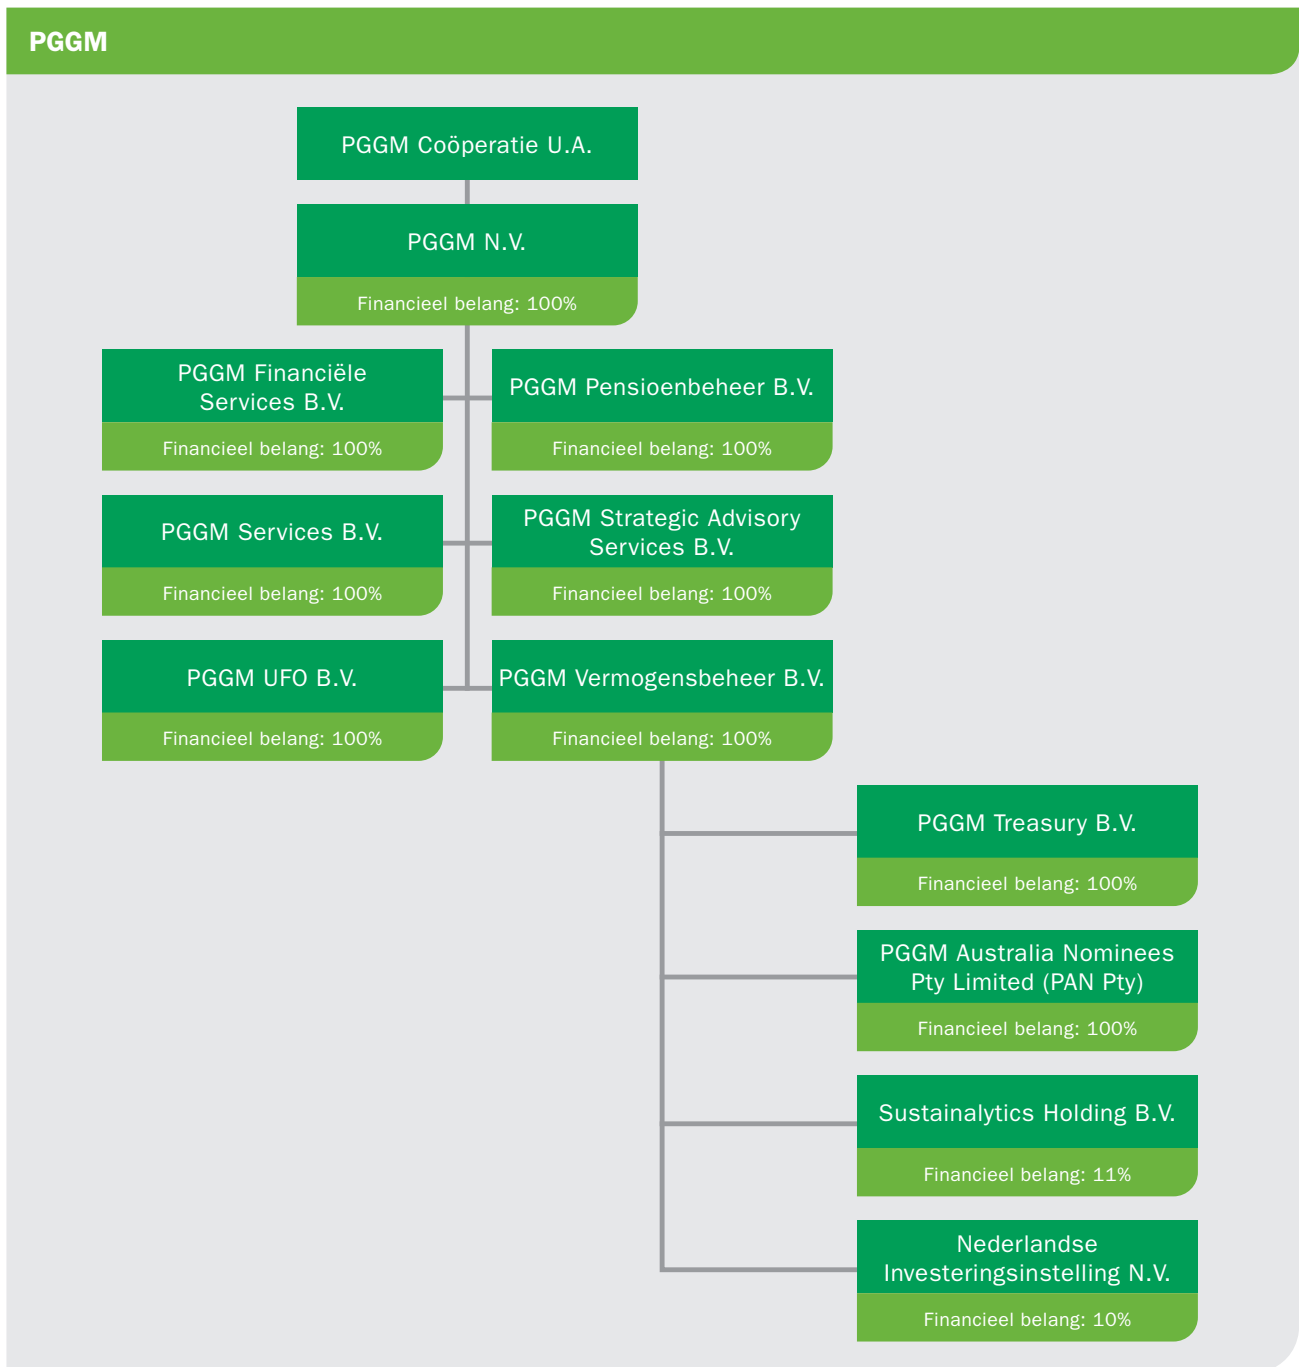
PGGM

PGGM Coöperatie U.A.

PGGM N.V.

Financieel belang: 100%

PGGM Financiële Services B.V.

Financieel belang: 100%

PGGM Pensioenbeheer B.V.

Financieel belang: 100%

PGGM Services B.V.

Financieel belang: 100%

PGGM Strategic Advisory Services B.V.

Financieel belang: 100%

PGGM UFO B.V.

Financieel belang: 100%

PGGM Vermogensbeheer B.V.

Financieel belang: 100%

PGGM Treasury B.V.

Financieel belang: 100%

PGGM Australia Nominees Pty Limited (PAN Pty)

Financieel belang: 100%

Sustainalytics Holding B.V.

Financieel belang: 11%

Nederlandse Investeringsinstelling N.V.

Financieel belang: 10%